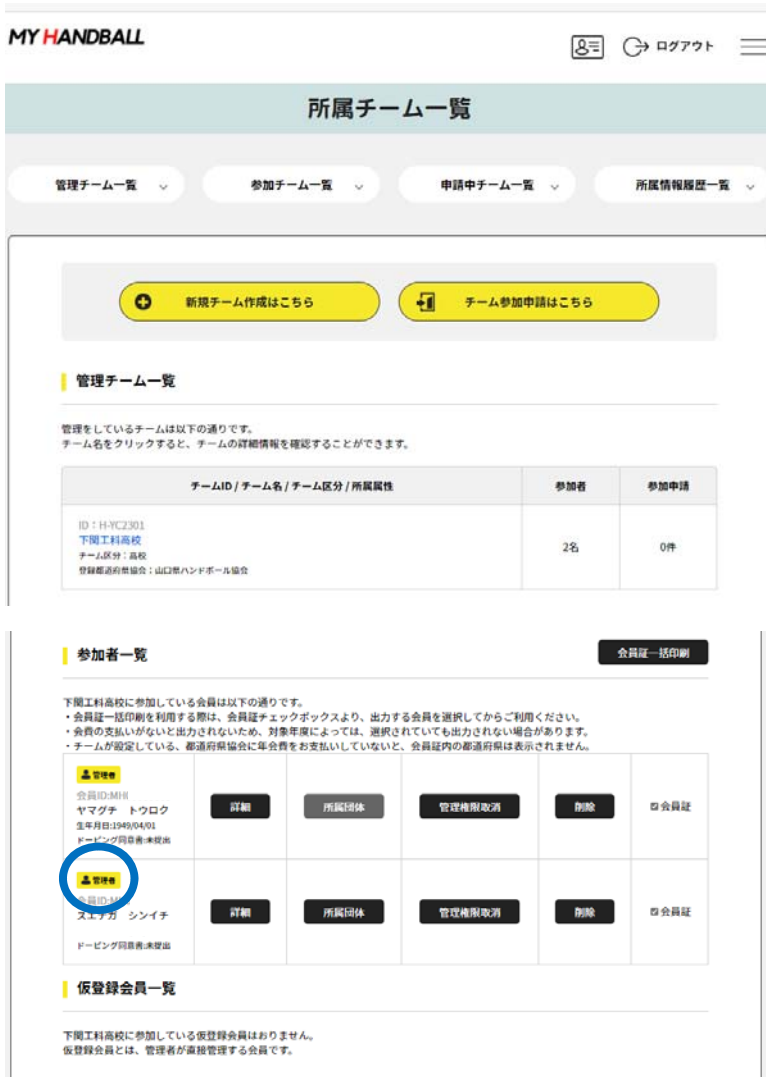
MY HANDBALL

ログアウト

所属チーム一覧

管理チーム一覧
参加チーム一覧
申請中チーム一覧
所属情報履歴一覧

新規チーム作成はこちら
チーム参加申請はこちら

管理チーム一覧

管理をしているチームは以下の通りです。
チーム名をクリックすると、チームの詳細情報を確認することができます。

| チームID / チーム名 / チーム区分 / 所属属性 | 参加者 | 参加申請 |
|---|---|---|
| ID：H-YC2301 下関工科高校 チーム区分：高校 登録都道府県協会：山口県ハンドボール協会 | 2名 | 0件 |

参加者一覧

会員証一括印刷

下関工科高校に参加している会員は以下の通りです。
・会員証一括印刷を利用する際は、会員証チェックボックスより、出力する会員を選択してからご利用ください。
・会費の支払いがないと出力されないため、対象年度によっては、選択されていても出力されない場合があります。
・チームが設定している、都道府県協会に年会費をお支払いしていないと、会員証内の都道府県は表示されません。

| | | | | | |
|---|---|---|---|---|---|
| 管理者 会員ID:MHI ヤマグチ トウロク 生年月日:1949/04/01 ドーピング同意書:未提出 | 詳細 | 所属団体 | 管理権限取消 | 削除 | ☑会員証 |
| 管理者 会員ID:MH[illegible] スエナガ シンイチ ドーピング同意書:未提出 | 詳細 | 所属団体 | 管理権限取消 | 削除 | ☑会員証 |

仮登録会員一覧

下関工科高校に参加している仮登録会員はおりません。
仮登録会員とは、管理者が直接管理する会員です。